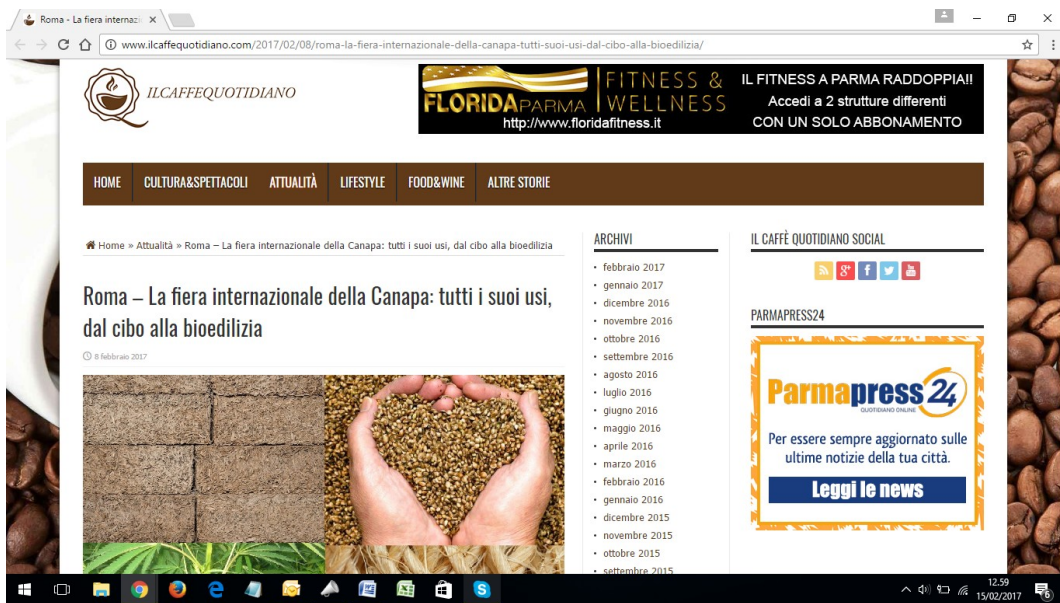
Roma - La fiera internaz ×

www.ilcaffequotidiano.com/2017/02/08/roma-la-fiera-internazionale-della-canapa-tutti-suoi-usi-dal-cibo-alla-bioedilizia/

ILCAFFEQUOTIDIANO

FLORIDAPARMA FITNESS & WELLNESS http://www.floridafitness.it IL FITNESS A PARMA RADDOPPIA!! Accedi a 2 strutture differenti CON UN SOLO ABBONAMENTO

HOME CULTURA&SPETTACOLI ATTUALITÀ LIFESTYLE FOOD&WINE ALTRE STORIE

Home » Attualità » Roma – La fiera internazionale della Canapa: tutti i suoi usi, dal cibo alla bioedilizia

Roma – La fiera internazionale della Canapa: tutti i suoi usi, dal cibo alla bioedilizia

8 febbraio 2017

ARCHIVI

- febbraio 2017
- gennaio 2017
- dicembre 2016
- novembre 2016
- ottobre 2016
- settembre 2016
- agosto 2016
- luglio 2016
- giugno 2016
- maggio 2016
- aprile 2016
- marzo 2016
- febbraio 2016
- gennaio 2016
- dicembre 2015
- novembre 2015
- ottobre 2015
- settembre 2015

IL CAFFÈ QUOTIDIANO SOCIAL

PARMAPRESS24

Parmapress24 QUOTIDIANO ONLINE

Per essere sempre aggiornato sulle ultime notizie della tua città.

Leggi le news

12.59 15/02/2017